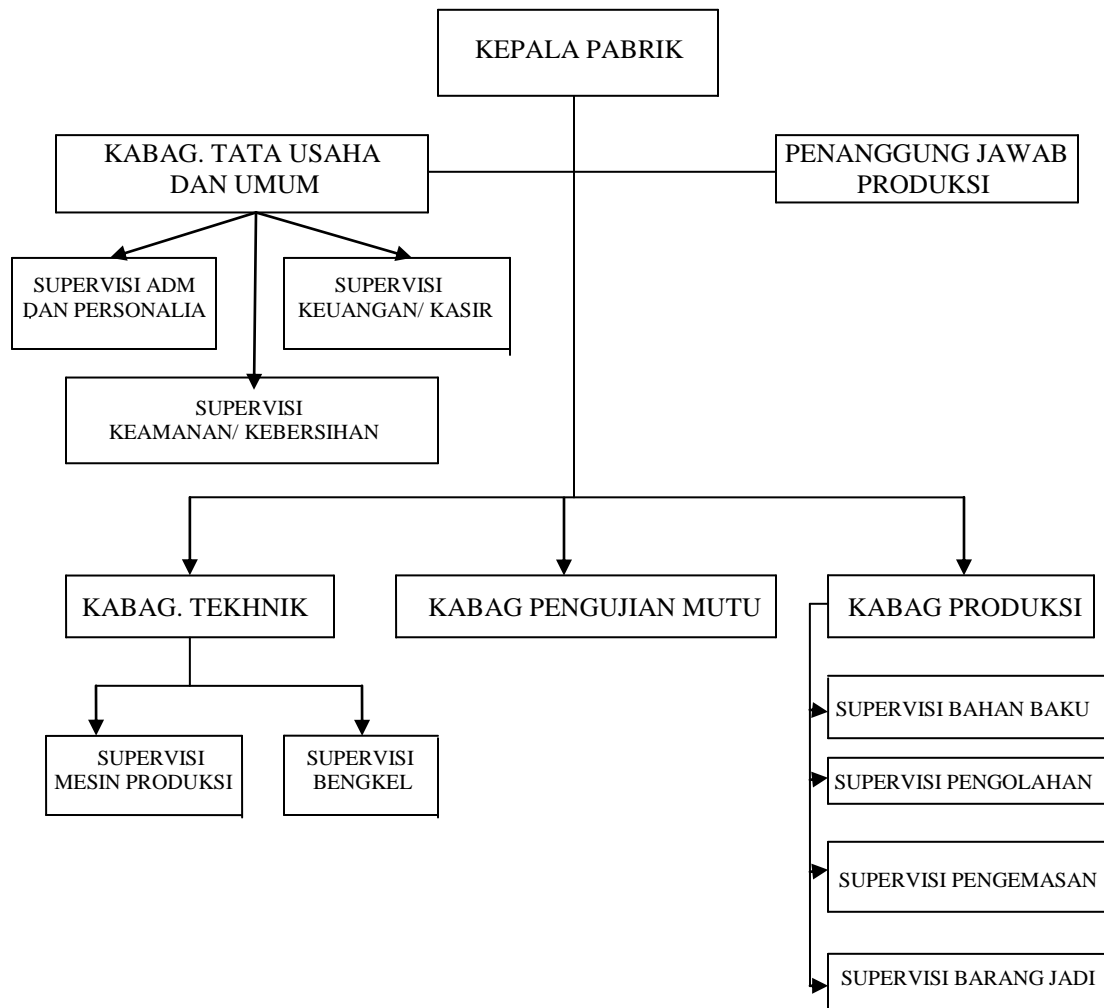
KEPALA PABRIK

KABAG. TATA USAHA DAN UMUM

PENANGGUNG JAWAB PRODUKSI

SUPERVISI ADM DAN PERSONALIA

SUPERVISI KEUANGAN/ KASIR

SUPERVISI KEAMANAN/ KEBERSIHAN

KABAG. TEKHNIK

KABAG PENGUJIAN MUTU

KABAG PRODUKSI

SUPERVISI MESIN PRODUKSI

SUPERVISI BENGKEL

SUPERVISI BAHAN BAKU

SUPERVISI PENGOLAHAN

SUPERVISI PENGEMASAN

SUPERVISI BARANG JADI